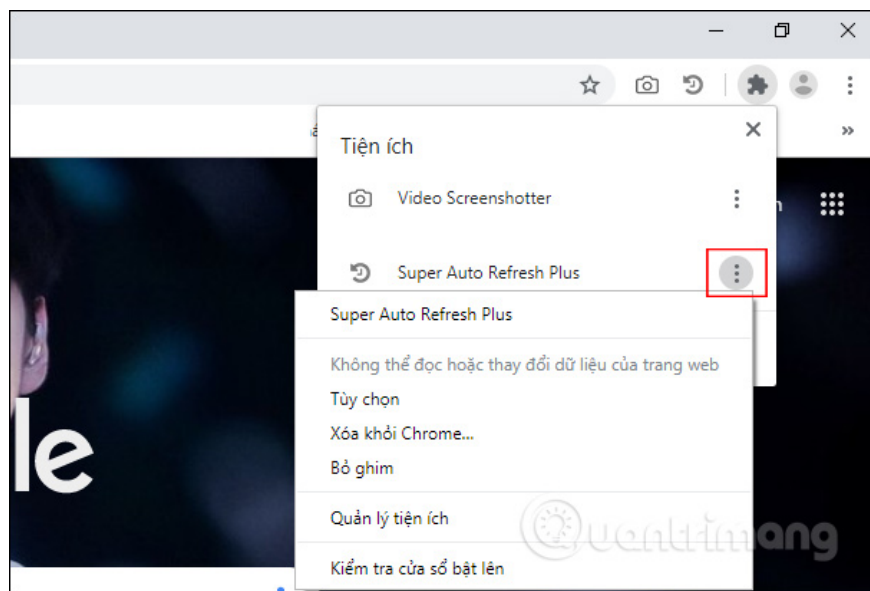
Tiện ích

Video Screenshotter

Super Auto Refresh Plus

Super Auto Refresh Plus

Không thể đọc hoặc thay đổi dữ liệu của trang web

Tùy chọn

Xóa khỏi Chrome...

Bỏ ghim

Quản lý tiện ích

Kiểm tra cửa sổ bật lên

le

quantrimang